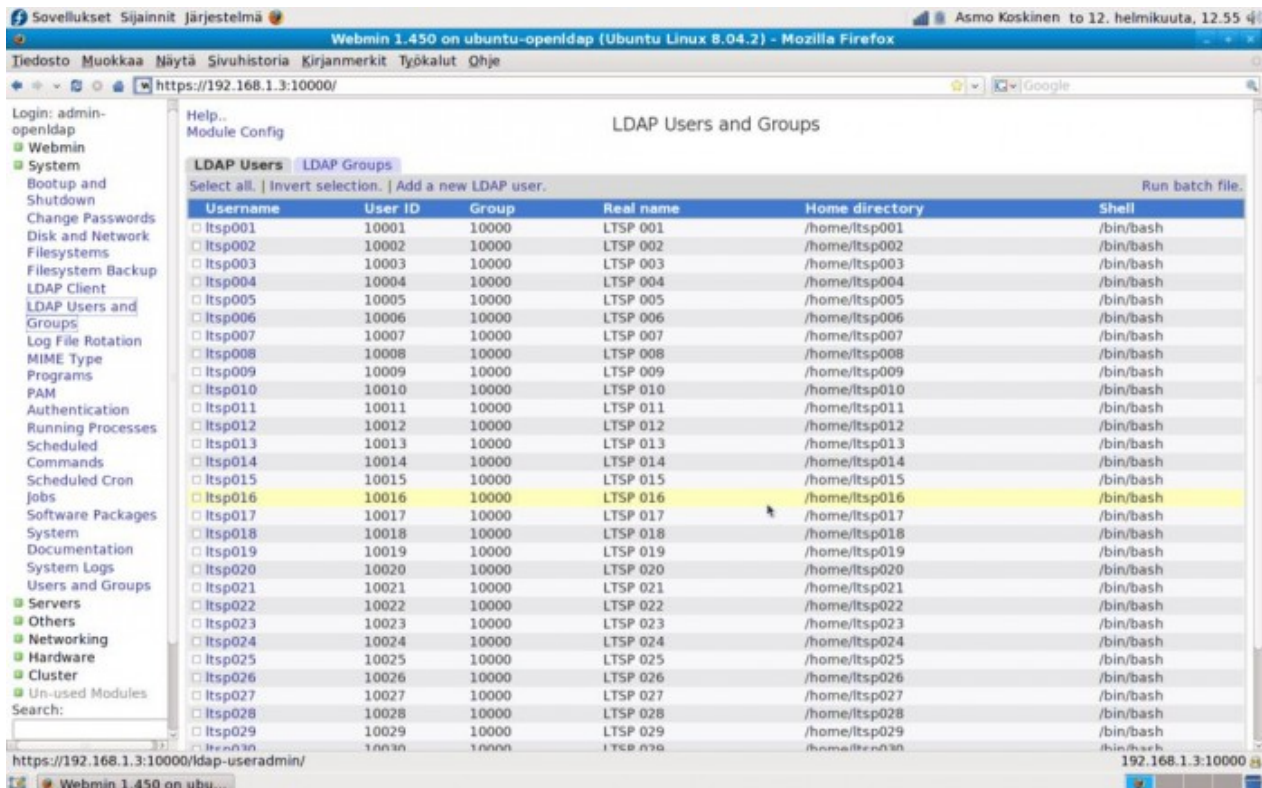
Sovellukset Sijainnit Järjestelmä
Asmo Koskinen to 12. helmikuuta, 12.55

Webmin 1.450 on ubuntu-openldap (Ubuntu Linux 8.04.2) - Mozilla Firefox

Tiedosto Muokkaa Näytä Sivuhistoria Kirjanmerkit Työkalut Ohje

https://192.168.1.3:10000/

Google

Login: admin-openldap
Webmin
System
Bootup and Shutdown
Change Passwords
Disk and Network Filesystems
Filesystem Backup
LDAP Client
LDAP Users and Groups
Log File Rotation
MIME Type Programs
PAM Authentication
Running Processes
Scheduled Commands
Scheduled Cron Jobs
Software Packages
System Documentation
System Logs
Users and Groups
Servers
Others
Networking
Hardware
Cluster
Un-used Modules
Search:

Help..
Module Config

LDAP Users and Groups

LDAP Users LDAP Groups

Select all. | Invert selection. | Add a new LDAP user.

Run batch file.

| Username | User ID | Group | Real name | Home directory | Shell |
|---|---|---|---|---|---|
| ltsp001 | 10001 | 10000 | LTSP 001 | /home/ltsp001 | /bin/bash |
| ltsp002 | 10002 | 10000 | LTSP 002 | /home/ltsp002 | /bin/bash |
| ltsp003 | 10003 | 10000 | LTSP 003 | /home/ltsp003 | /bin/bash |
| ltsp004 | 10004 | 10000 | LTSP 004 | /home/ltsp004 | /bin/bash |
| ltsp005 | 10005 | 10000 | LTSP 005 | /home/ltsp005 | /bin/bash |
| ltsp006 | 10006 | 10000 | LTSP 006 | /home/ltsp006 | /bin/bash |
| ltsp007 | 10007 | 10000 | LTSP 007 | /home/ltsp007 | /bin/bash |
| ltsp008 | 10008 | 10000 | LTSP 008 | /home/ltsp008 | /bin/bash |
| ltsp009 | 10009 | 10000 | LTSP 009 | /home/ltsp009 | /bin/bash |
| ltsp010 | 10010 | 10000 | LTSP 010 | /home/ltsp010 | /bin/bash |
| ltsp011 | 10011 | 10000 | LTSP 011 | /home/ltsp011 | /bin/bash |
| ltsp012 | 10012 | 10000 | LTSP 012 | /home/ltsp012 | /bin/bash |
| ltsp013 | 10013 | 10000 | LTSP 013 | /home/ltsp013 | /bin/bash |
| ltsp014 | 10014 | 10000 | LTSP 014 | /home/ltsp014 | /bin/bash |
| ltsp015 | 10015 | 10000 | LTSP 015 | /home/ltsp015 | /bin/bash |
| ltsp016 | 10016 | 10000 | LTSP 016 | /home/ltsp016 | /bin/bash |
| ltsp017 | 10017 | 10000 | LTSP 017 | /home/ltsp017 | /bin/bash |
| ltsp018 | 10018 | 10000 | LTSP 018 | /home/ltsp018 | /bin/bash |
| ltsp019 | 10019 | 10000 | LTSP 019 | /home/ltsp019 | /bin/bash |
| ltsp020 | 10020 | 10000 | LTSP 020 | /home/ltsp020 | /bin/bash |
| ltsp021 | 10021 | 10000 | LTSP 021 | /home/ltsp021 | /bin/bash |
| ltsp022 | 10022 | 10000 | LTSP 022 | /home/ltsp022 | /bin/bash |
| ltsp023 | 10023 | 10000 | LTSP 023 | /home/ltsp023 | /bin/bash |
| ltsp024 | 10024 | 10000 | LTSP 024 | /home/ltsp024 | /bin/bash |
| ltsp025 | 10025 | 10000 | LTSP 025 | /home/ltsp025 | /bin/bash |
| ltsp026 | 10026 | 10000 | LTSP 026 | /home/ltsp026 | /bin/bash |
| ltsp027 | 10027 | 10000 | LTSP 027 | /home/ltsp027 | /bin/bash |
| ltsp028 | 10028 | 10000 | LTSP 028 | /home/ltsp028 | /bin/bash |
| ltsp029 | 10029 | 10000 | LTSP 029 | /home/ltsp029 | /bin/bash |
| ltsp030 | 10030 | 10000 | LTSP 030 | /home/ltsp030 | /bin/bash |

https://192.168.1.3:10000/ldap-useradmin/
192.168.1.3:10000

Webmin 1.450 on ubu...